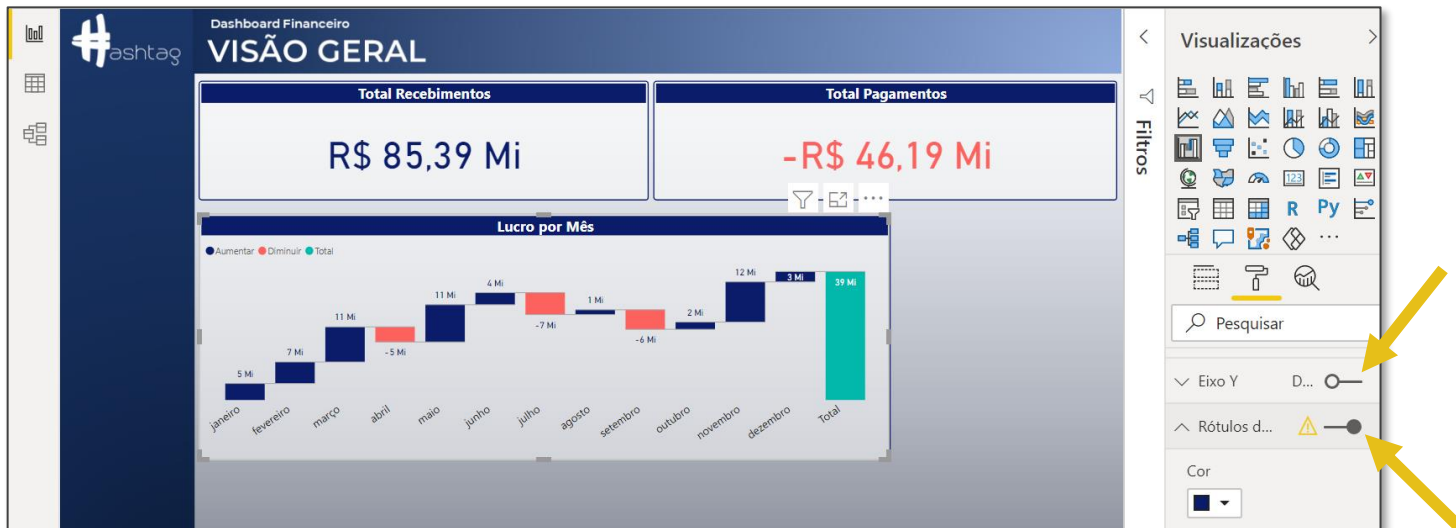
ashtag

Dashboard Financeiro
VISÃO GERAL

Total Recebimentos
R$ 85,39 Mi

Total Pagamentos
-R$ 46,19 Mi

Lucro por Mês
Aumentar Diminuir Total

5 Mi
7 Mi
11 Mi
-5 Mi
11 Mi
4 Mi
-7 Mi
1 Mi
-6 Mi
2 Mi
12 Mi
3 Mi
39 Mi

janeiro fevereiro março abril maio junho julho agosto setembro outubro novembro dezembro Total

Filtros

Visualizações

R Py

Pesquisar

Eixo Y D...

Rótulos d...

Cor